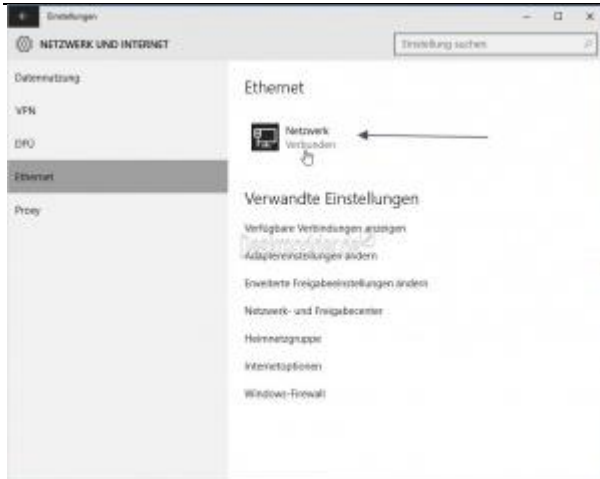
Einstellungen

NETZWERK UND INTERNET

Einstellung suchen

Datennutzung

VPN

DFÜ

Ethernet

Proxy

Ethernet

Netzwerk
Verbunden

Verwandte Einstellungen

Verfügbare Verbindungen anzeigen

Adaptereinstellungen ändern

Erweiterte Freigabeeinstellungen ändern

Netzwerk- und Freigabecenter

Heimnetzgruppe

Internetoptionen

Windows-Firewall